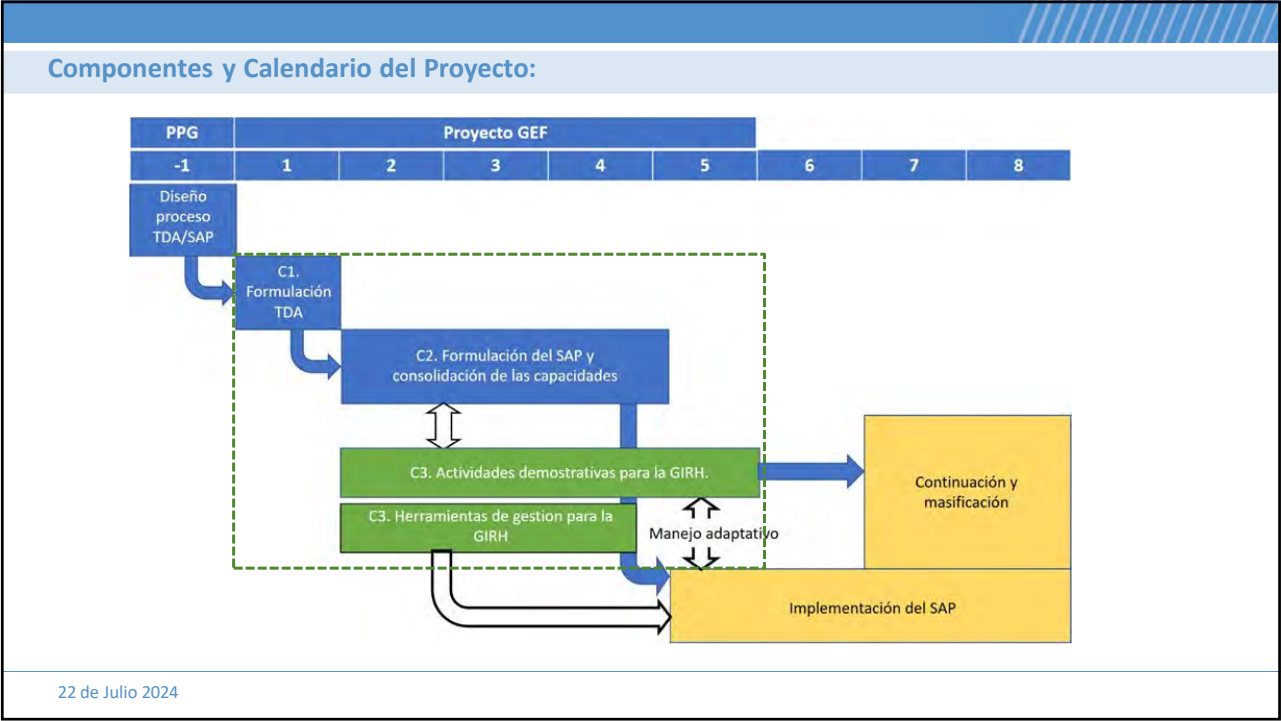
Componentes y Calendario del Proyecto:

| PPG | Proyecto GEF | | | | | | | |
|---|---|---|---|---|---|---|---|---|
| -1 | 1 | 2 | 3 | 4 | 5 | 6 | 7 | 8 |

Diseño proceso TDA/SAP

C1. Formulación TDA

C2. Formulación del SAP y consolidación de las capacidades

C3. Actividades demostrativas para la GIRH.

C3. Herramientas de gestion para la GIRH

Manejo adaptativo

Continuación y masificación

Implementación del SAP

22 de Julio 2024